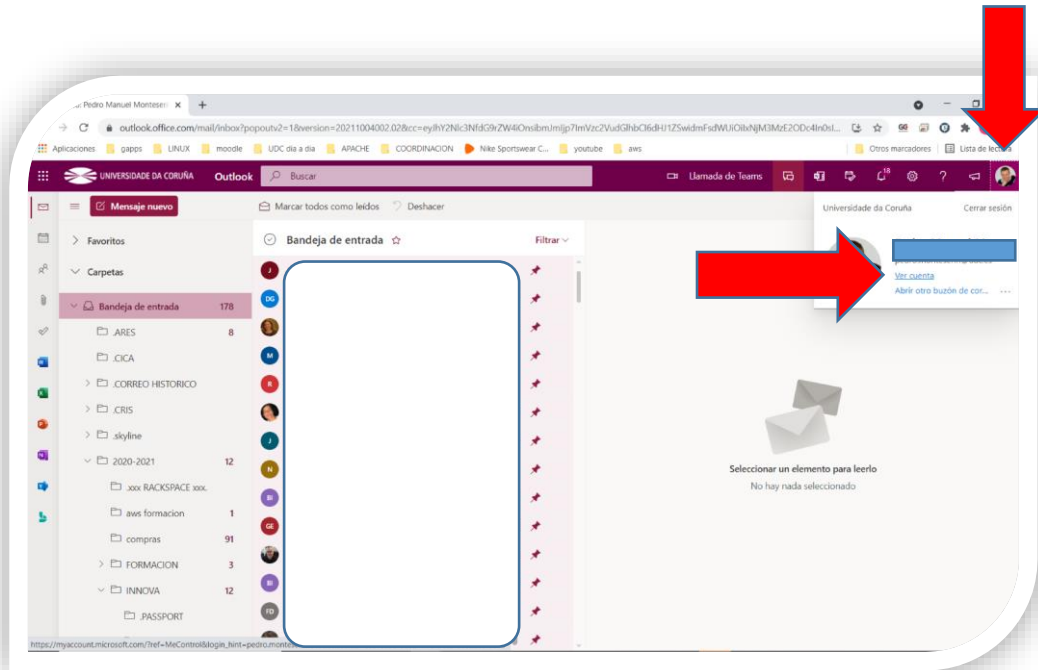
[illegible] Pedro Manuel Montesen ×   +

outlook.office.com/mail/inbox?popoutv2=1&version=20211004002.02&cc=eyJhY2Nlc3NfdG9rZW4iOnsibmJmIjp7ImVzc2VudGlhbCI6dHJ1ZSwidmFsdWUiOiIxNjM3MzE2ODc4In0sI...

Aplicaciones   gapps   LINUX   moodle   UDC dia a dia   APACHE   COORDINACION   Nike Sportswear C...   youtube   aws   Otros marcadores   Lista de lectura

UNIVERSIDADE DA CORUÑA   Outlook   Buscar   Llamada de Teams   18   ?

Mensaje nuevo   Marcar todos como leídos   Deshacer

Favoritos   Bandeja de entrada   Filtrar

Carpetas

Bandeja de entrada 178
.ARES 8
.CICA
.CORREO HISTORICO
.CRIS
.skyline
2020-2021 12
.xxx RACKSPACE xxx.
aws formacion 1
compras 91
FORMACION 3
INNOVA 12
.PASSPORT

J
DG
M
R
N
BI
GE
BI
FD

Universidade da Coruña   Cerrar sesión
Ver cuenta
Abrir otro buzón de cor...

Seleccionar un elemento para leerlo
No hay nada seleccionado

https://myaccount.microsoft.com/?ref=MeControl&login_hint=pedro.montes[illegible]